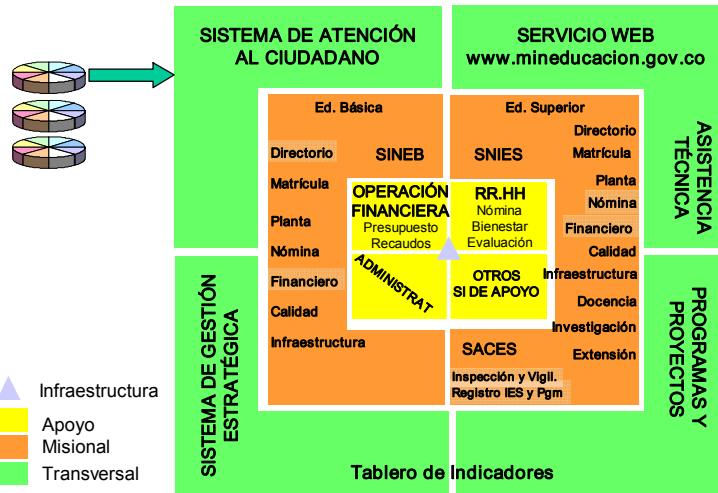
SISTEMA DE ATENCIÓN AL CIUDADANO

SERVICIO WEB
www.mineducacion.gov.co

Ed. Básica

SINEB

Directorio
Matrícula
Planta
Nómina
Financiero
Calidad
Infraestructura

Ed. Superior

SNIES

Directorio
Matrícula
Planta
Nómina
Financiero
Calidad
Infraestructura
Docencia
Investigación
Extensión

OPERACIÓN FINANCIERA
Presupuesto
Recaudos

RR.HH
Nómina
Bienestar
Evaluación

ADMINISTRAT

OTROS
SI DE APOYO

SACES
Inspección y Vigil.
Registro IES y Pgm

ASISTENCIA TÉCNICA

PROGRAMAS Y PROYECTOS

SISTEMA DE GESTIÓN ESTRATÉGICA

Tablero de Indicadores

Infraestructura
Apoyo
Misional
Transversal